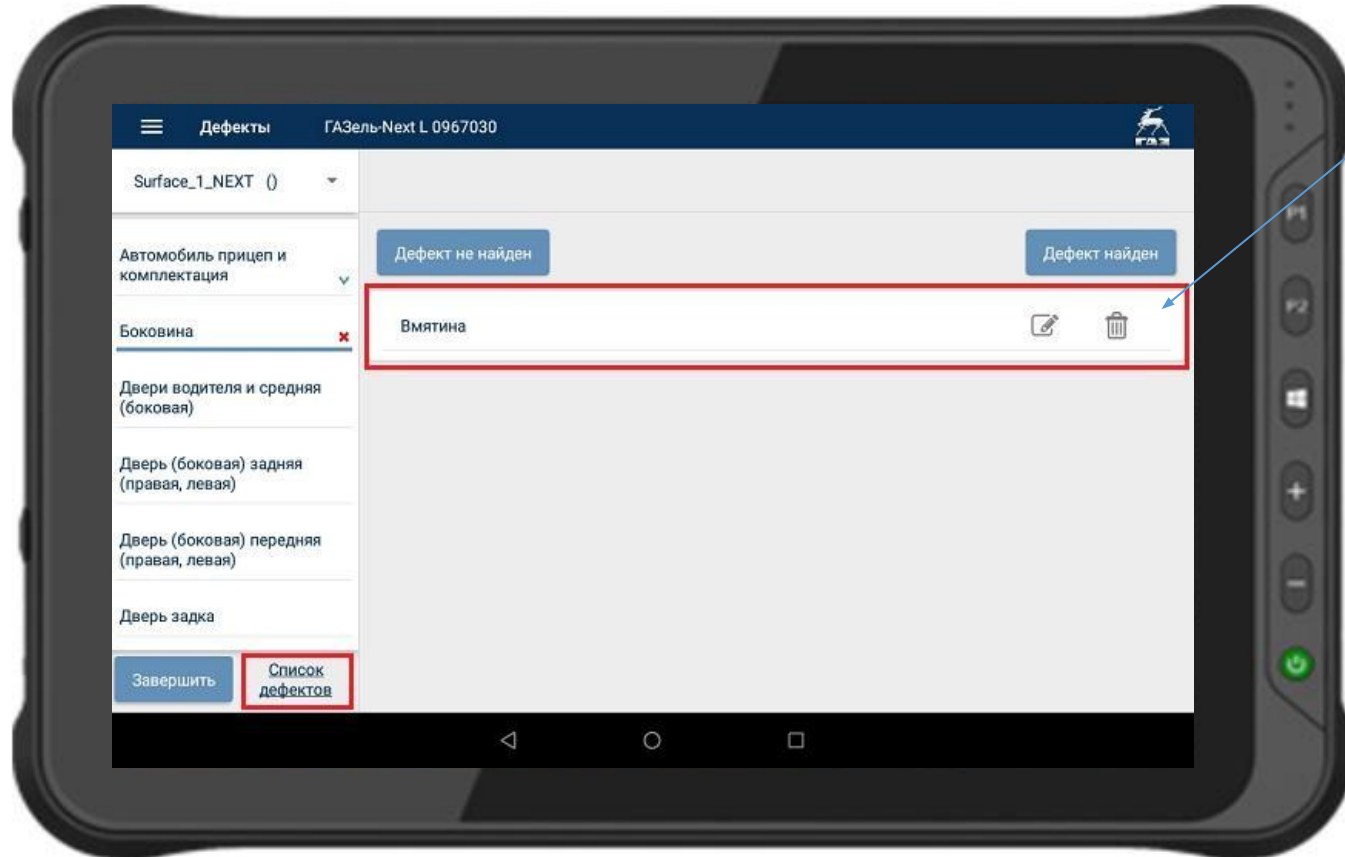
Дефекты ГАЗель-Next L 0967030

ГАЗ

Surface_1_NEXT ()

Автомобиль прицеп и комплектация

Боковина

Двери водителя и средняя (боковая)

Дверь (боковая) задняя (правая, левая)

Дверь (боковая) передняя (правая, левая)

Дверь задка

Завершить

Список дефектов

Дефект не найден

Дефект найден

Вмятина

P1

P2